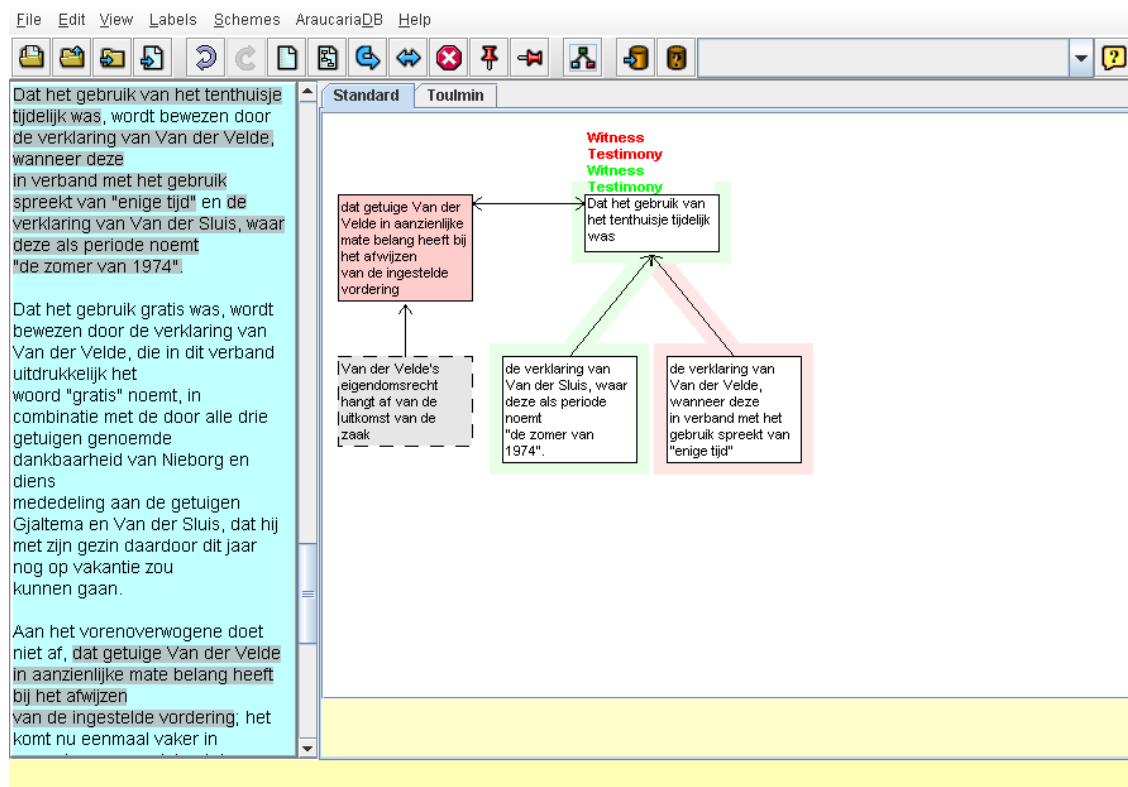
File Edit View Labels Schemes AraucariaDB Help

Dat het gebruik van het tenthuisje tijdelijk was, wordt bewezen door de verklaring van Van der Velde, wanneer deze
in verband met het gebruik spreekt van "enige tijd" en de verklaring van Van der Sluis, waar deze als periode noemt
"de zomer van 1974".

Dat het gebruik gratis was, wordt bewezen door de verklaring van Van der Velde, die in dit verband uitdrukkelijk het
woord "gratis" noemt, in combinatie met de door alle drie getuigen genoemde
dankbaarheid van Nieborg en diens
mededeling aan de getuigen Gjaltema en Van der Sluis, dat hij met zijn gezin daardoor dit jaar nog op vakantie zou
kunnen gaan.

Aan het vorenoverwogene doet niet af, dat getuige Van der Velde in aanzienlijke mate belang heeft bij het afwijzen
van de ingestelde vordering; het komt nu eenmaal vaker in

Standard
Toulmin

Witness Testimony
Witness Testimony

dat getuige Van der Velde in aanzienlijke mate belang heeft bij het afwijzen
van de ingestelde vordering

Dat het gebruik van het tenthuisje tijdelijk was

Van der Velde's eigendomsrecht hangt af van de uitkomst van de zaak

de verklaring van Van der Sluis, waar deze als periode noemt
"de zomer van 1974".

de verklaring van Van der Velde, wanneer deze
in verband met het gebruik spreekt van "enige tijd"